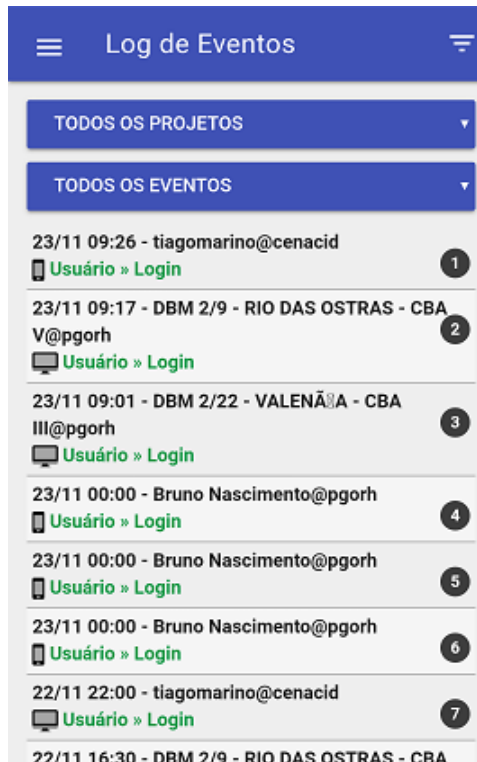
Log de Eventos

TODOS OS PROJETOS

TODOS OS EVENTOS

23/11 09:26 - tiagomarino@cenacid
Usuário » Login
1

23/11 09:17 - DBM 2/9 - RIO DAS OSTRAS - CBA V@pgorh
Usuário » Login
2

23/11 09:01 - DBM 2/22 - VALENÃ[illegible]A - CBA III@pgorh
Usuário » Login
3

23/11 00:00 - Bruno Nascimento@pgorh
Usuário » Login
4

23/11 00:00 - Bruno Nascimento@pgorh
Usuário » Login
5

23/11 00:00 - Bruno Nascimento@pgorh
Usuário » Login
6

22/11 22:00 - tiagomarino@cenacid
Usuário » Login
7

22/11 16:30 - DBM 2/9 - RIO DAS OSTRAS - CBA